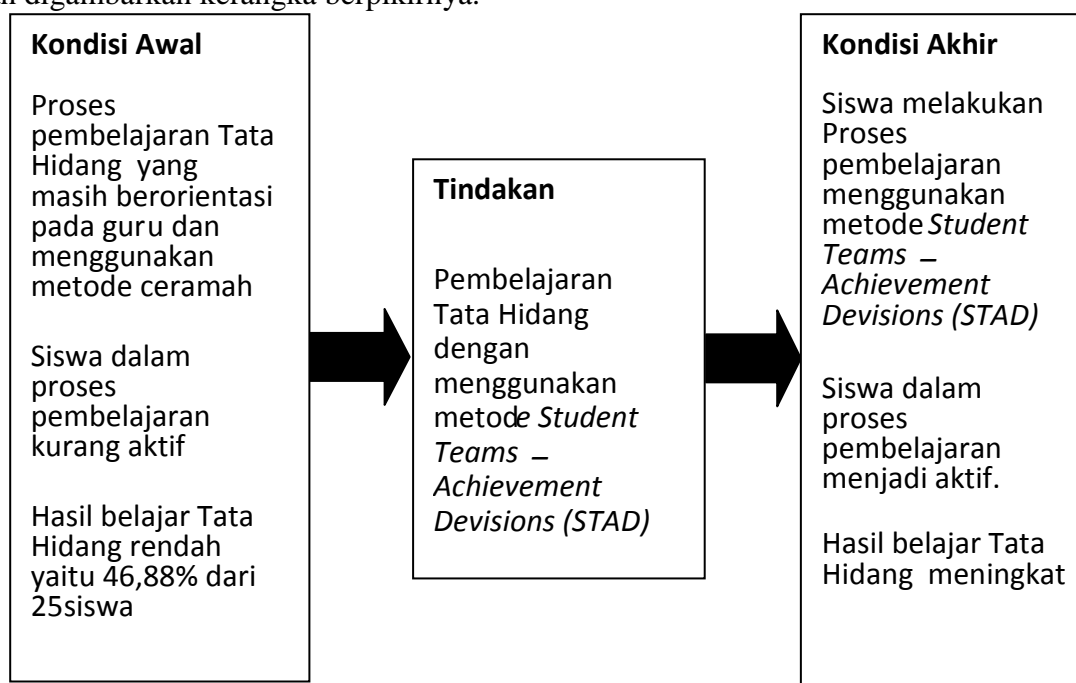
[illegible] digambarkan kerangka berpikirnya.

**Kondisi Awal**

Proses pembelajaran Tata Hidang yang masih berorientasi pada guru dan menggunakan metode ceramah

Siswa dalam proses pembelajaran kurang aktif

Hasil belajar Tata Hidang rendah yaitu 46,88% dari 25siswa

**Tindakan**

Pembelajaran Tata Hidang dengan menggunakan metode *Student Teams – Achievement Devisions (STAD)*

**Kondisi Akhir**

Siswa melakukan Proses pembelajaran menggunakan metode *Student Teams – Achievement Devisions (STAD)*

Siswa dalam proses pembelajaran menjadi aktif.

Hasil belajar Tata Hidang meningkat